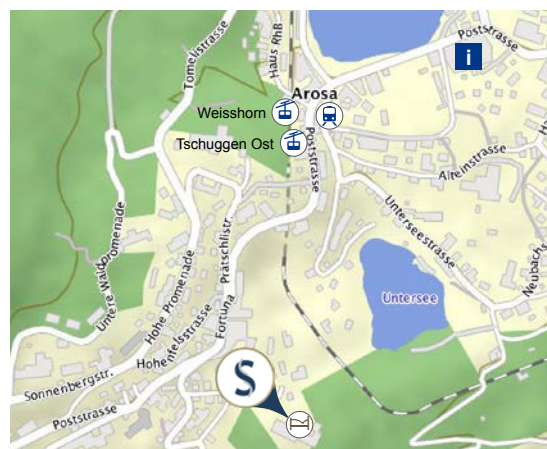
Tomelistrasse
Haus RhB
Arosa
Poststrasse
i
Weisshorn
Tschuggen Ost
Poststrasse
Alteinstrasse
Unterseestrasse
Neubach
Untere Waldpromenade
Hohe Promenade
Pratschlistr.
Fortuna
Hohenfelsstrasse
Untersee
Sonnenbergstr.
Poststrasse
S